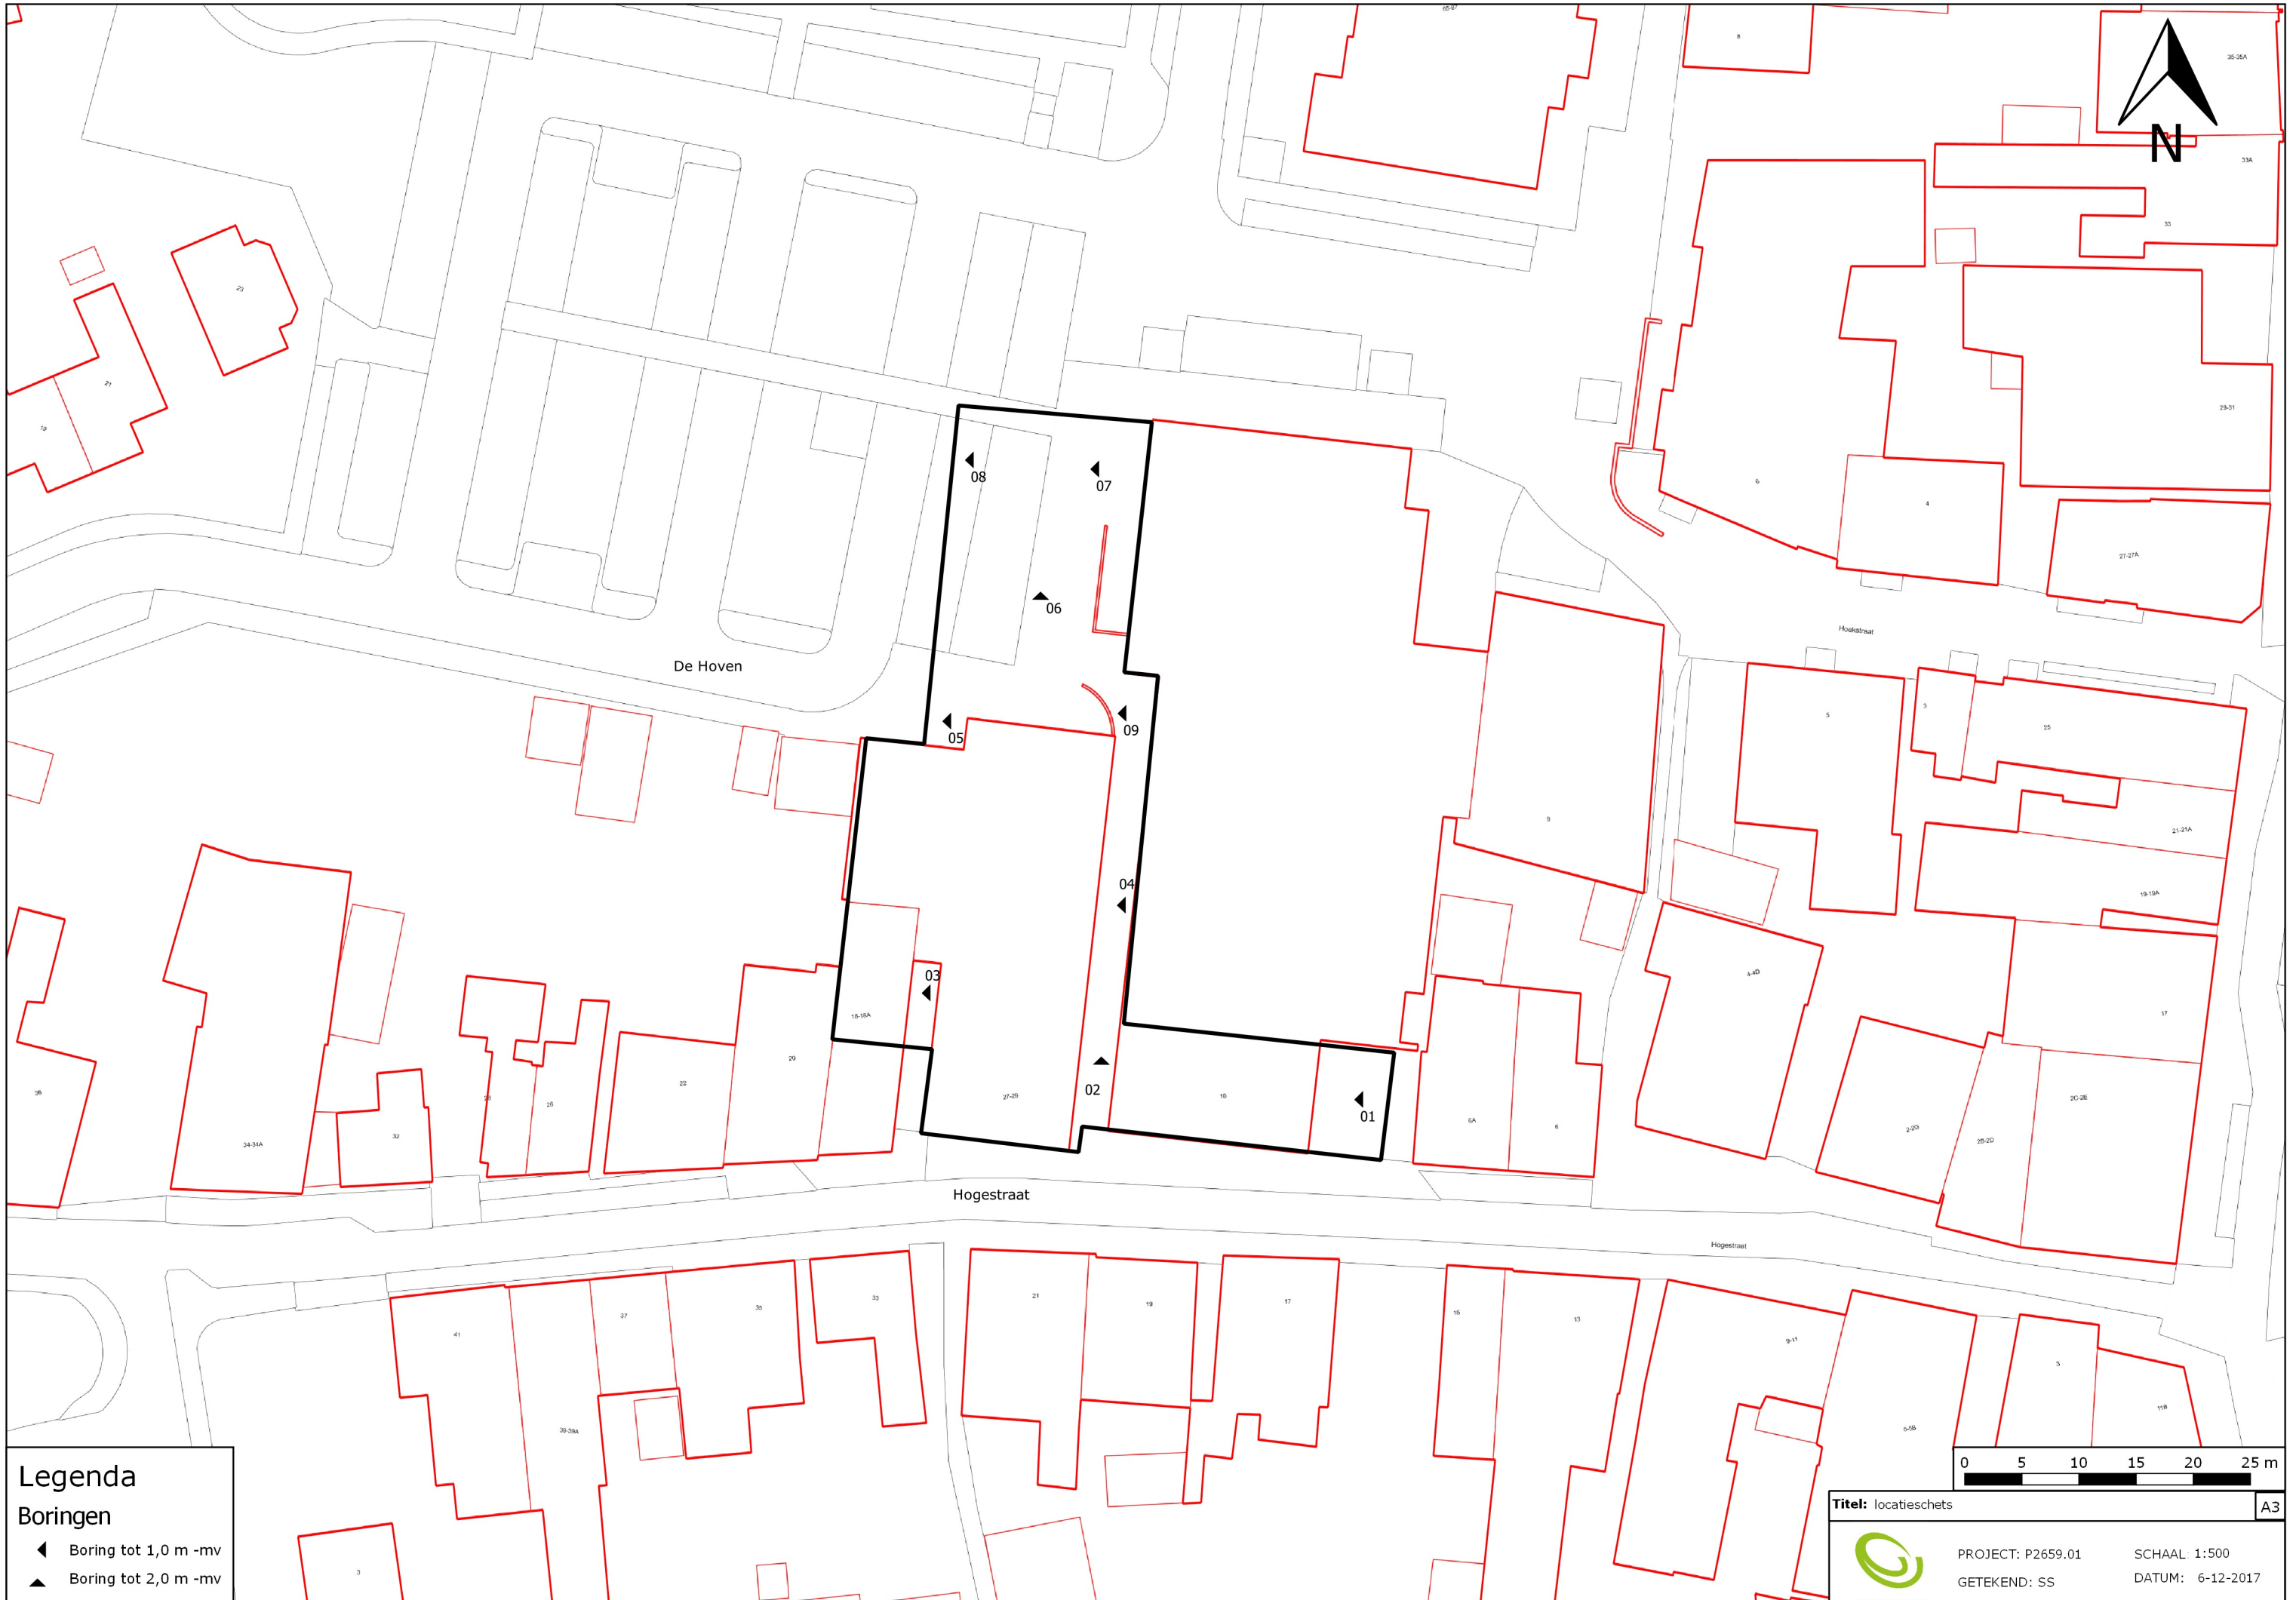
N

De Hoven

Hogestraat

Hoekstraat

Hogestraat

08
07
06
09
05
04
03
02
01

18-18A
27-29
10
6A
6
29
22
32
34-34A
23
27
4
6
8
33
33A
35-35A
29-31
27-27A
5
3
25
21-21A
19-19A
9
4-4D
17
2-2G
2B-2D
2C-2E
41
39-39A
37
35
33
21
19
17
15
13
9-11
5
11B
3

0 5 10 15 20 25 m

Legenda
Boringen
Boring tot 1,0 m -mv
Boring tot 2,0 m -mv

Titel: locatieschets
A3
PROJECT: P2659.01
GETEKEND: SS
SCHAAL 1:500
DATUM: 6-12-2017